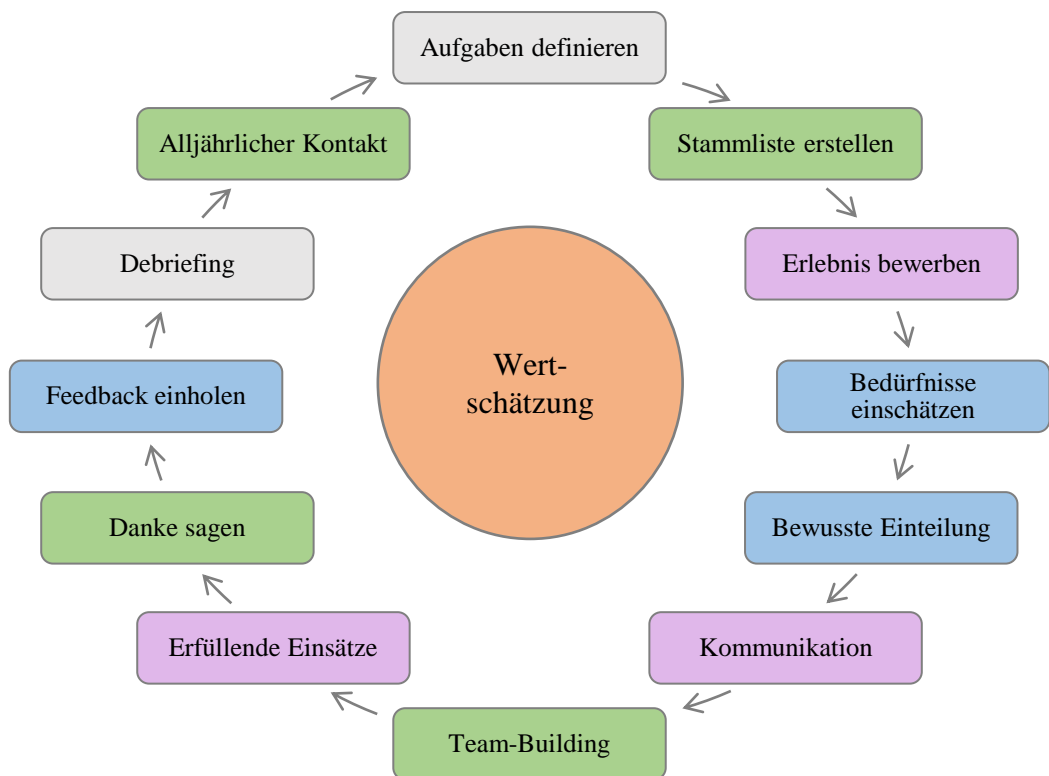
Aufgaben definieren

Stammliste erstellen

Erlebnis bewerben

Bedürfnisse einschätzen

Bewusste Einteilung

Kommunikation

Team-Building

Erfüllende Einsätze

Danke sagen

Feedback einholen

Debriefing

Alljährlicher Kontakt

Wertschätzung